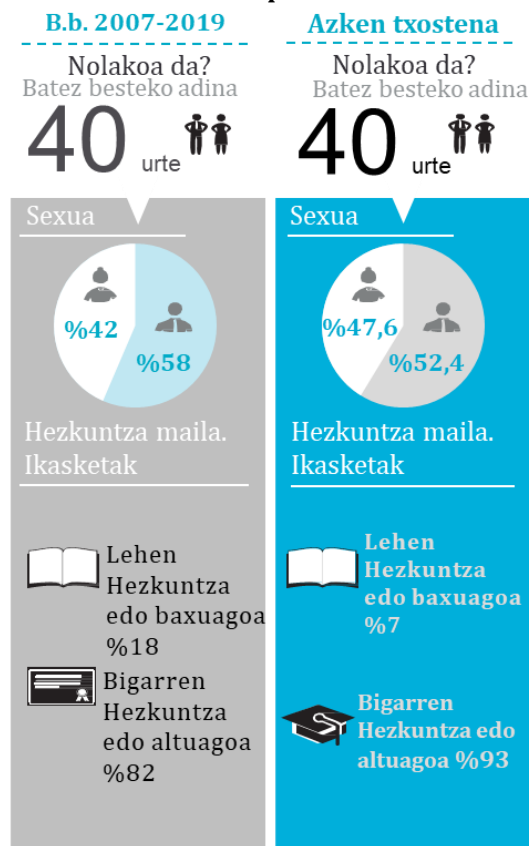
B.b. 2007-2019

Nolakoa da?
Batez besteko adina
40 urte

Sexua

%42
%58

Hezkuntza maila. Ikasketak

Lehen Hezkuntza edo baxuagoa %18

Bigarren Hezkuntza edo altuagoa %82

Azken txostena

Nolakoa da?
Batez besteko adina
40 urte

Sexua

%47,6
%52,4

Hezkuntza maila. Ikasketak

Lehen Hezkuntza edo baxuagoa %7

Bigarren Hezkuntza edo altuagoa %93